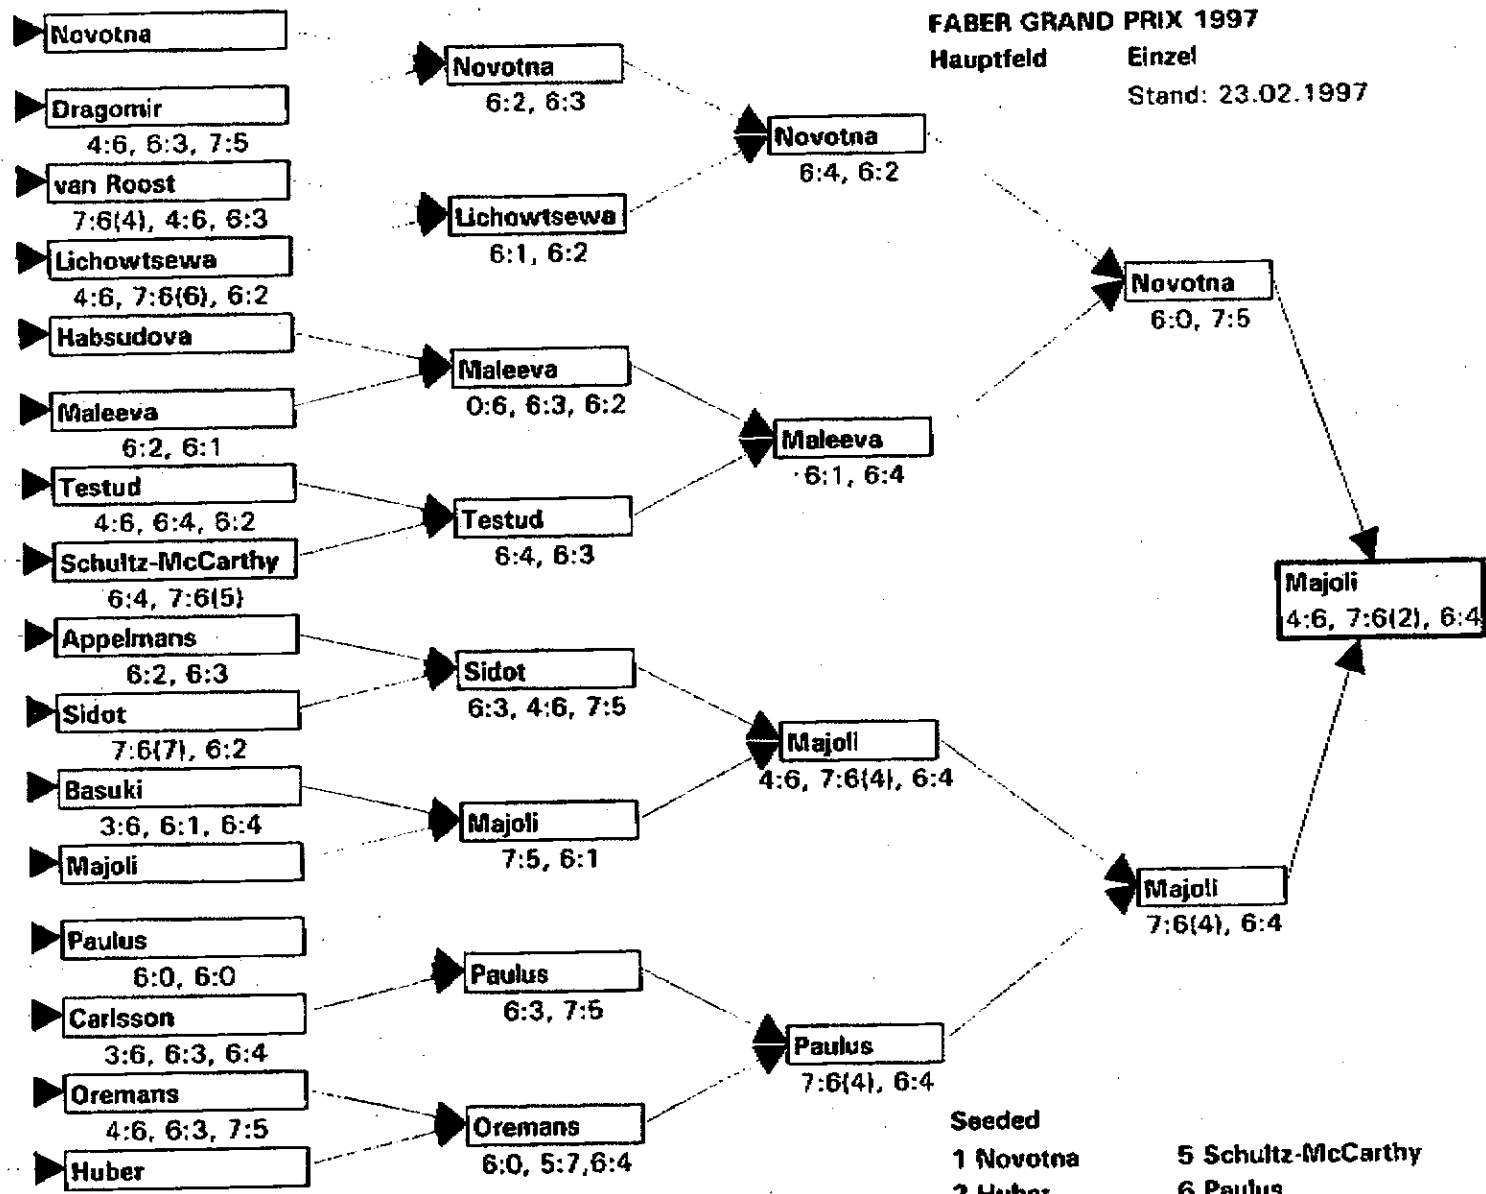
FABER GRAND PRIX 1997
Hauptfeld Einzel
Stand: 23.02.1997

Novotna

Dragomir
4:6, 6:3, 7:5

van Roost
7:6(4), 4:6, 6:3

Lichowtsewa
4:6, 7:6(6), 6:2

Habsudova

Maleeva
6:2, 6:1

Testud
4:6, 6:4, 6:2

Schultz-McCarthy
6:4, 7:6(5)

Appelmans
6:2, 6:3

Sidot
7:6(7), 6:2

Basuki
3:6, 6:1, 6:4

Majoli

Paulus
6:0, 6:0

Carlsson
3:6, 6:3, 6:4

Oremans
4:6, 6:3, 7:5

Huber

Novotna
6:2, 6:3

Lichowtsewa
6:1, 6:2

Maleeva
0:6, 6:3, 6:2

Testud
6:4, 6:3

Sidot
6:3, 4:6, 7:5

Majoli
7:5, 6:1

Paulus
6:3, 7:5

Oremans
6:0, 5:7, 6:4

Novotna
6:4, 6:2

Maleeva
6:1, 6:4

Majoli
4:6, 7:6(4), 6:4

Paulus
7:6(4), 6:4

Novotna
6:0, 7:5

Majoli
7:6(4), 6:4

Majoli
4:6, 7:6(2), 6:4

Seeded
1 Novotna
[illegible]
5 Schultz-McCarthy
6 Paulus